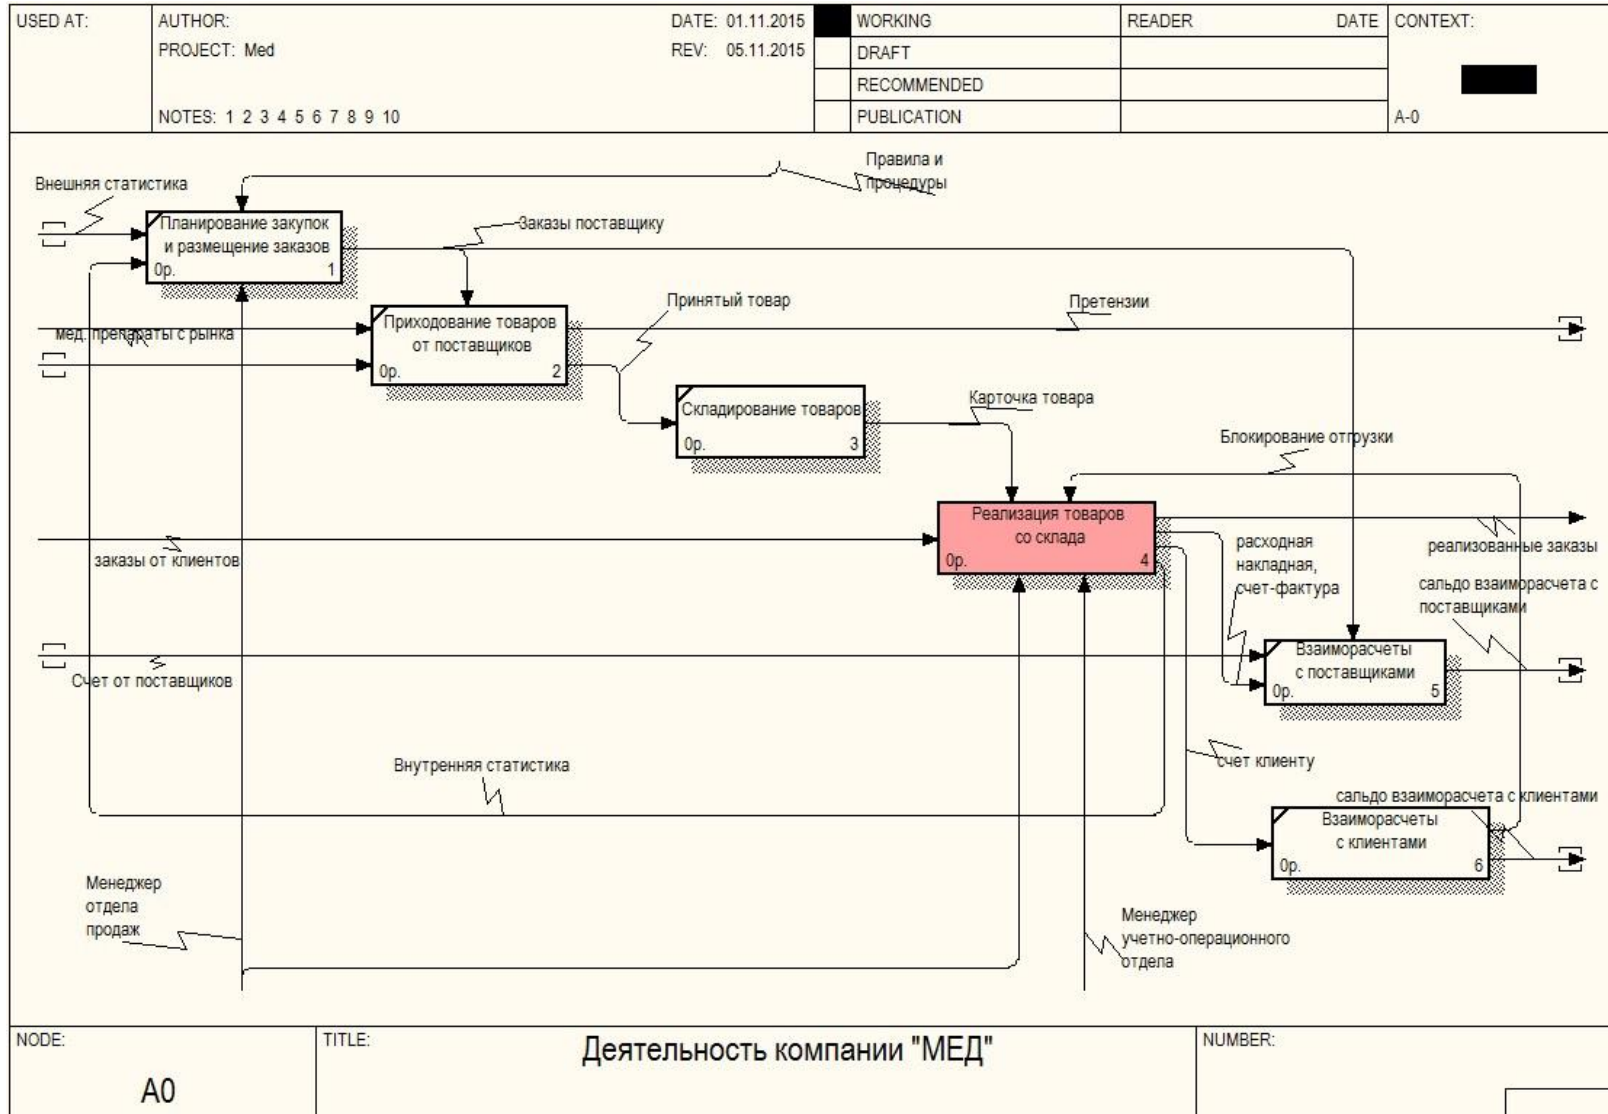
| USED AT: | AUTHOR: | DATE: 01.11.2015 | | WORKING | READER | DATE | CONTEXT: |
|---|---|---|---|---|---|---|---|
| | PROJECT: Med | REV: 05.11.2015 | | DRAFT | | | |
| | | | | RECOMMENDED | | | |
| | NOTES: 1 2 3 4 5 6 7 8 9 10 | | | PUBLICATION | | | A-0 |

Правила и процедуры

Внешняя статистика

Планирование закупок и размещение заказов
0р. 1

Заказы поставщику

Приходование товаров от поставщиков
0р. 2

Принятый товар

Претензии

мед. препараты с рынка

Складирование товаров
0р. 3

Карточка товара

Блокирование отгрузки

Реализация товаров со склада
0р. 4

заказы от клиентов

реализованные заказы

расходная накладная, счет-фактура

сальдо взаиморасчета с поставщиками

Взаиморасчеты с поставщиками
0р. 5

Счет от поставщиков

Внутренняя статистика

счет клиенту

сальдо взаиморасчета с клиентами

Взаиморасчеты с клиентами
0р. 6

Менеджер отдела продаж

Менеджер учетно-операционного отдела

| NODE: | TITLE: | NUMBER: |
|---|---|---|
| A0 | Деятельность компании "МЕД" | |